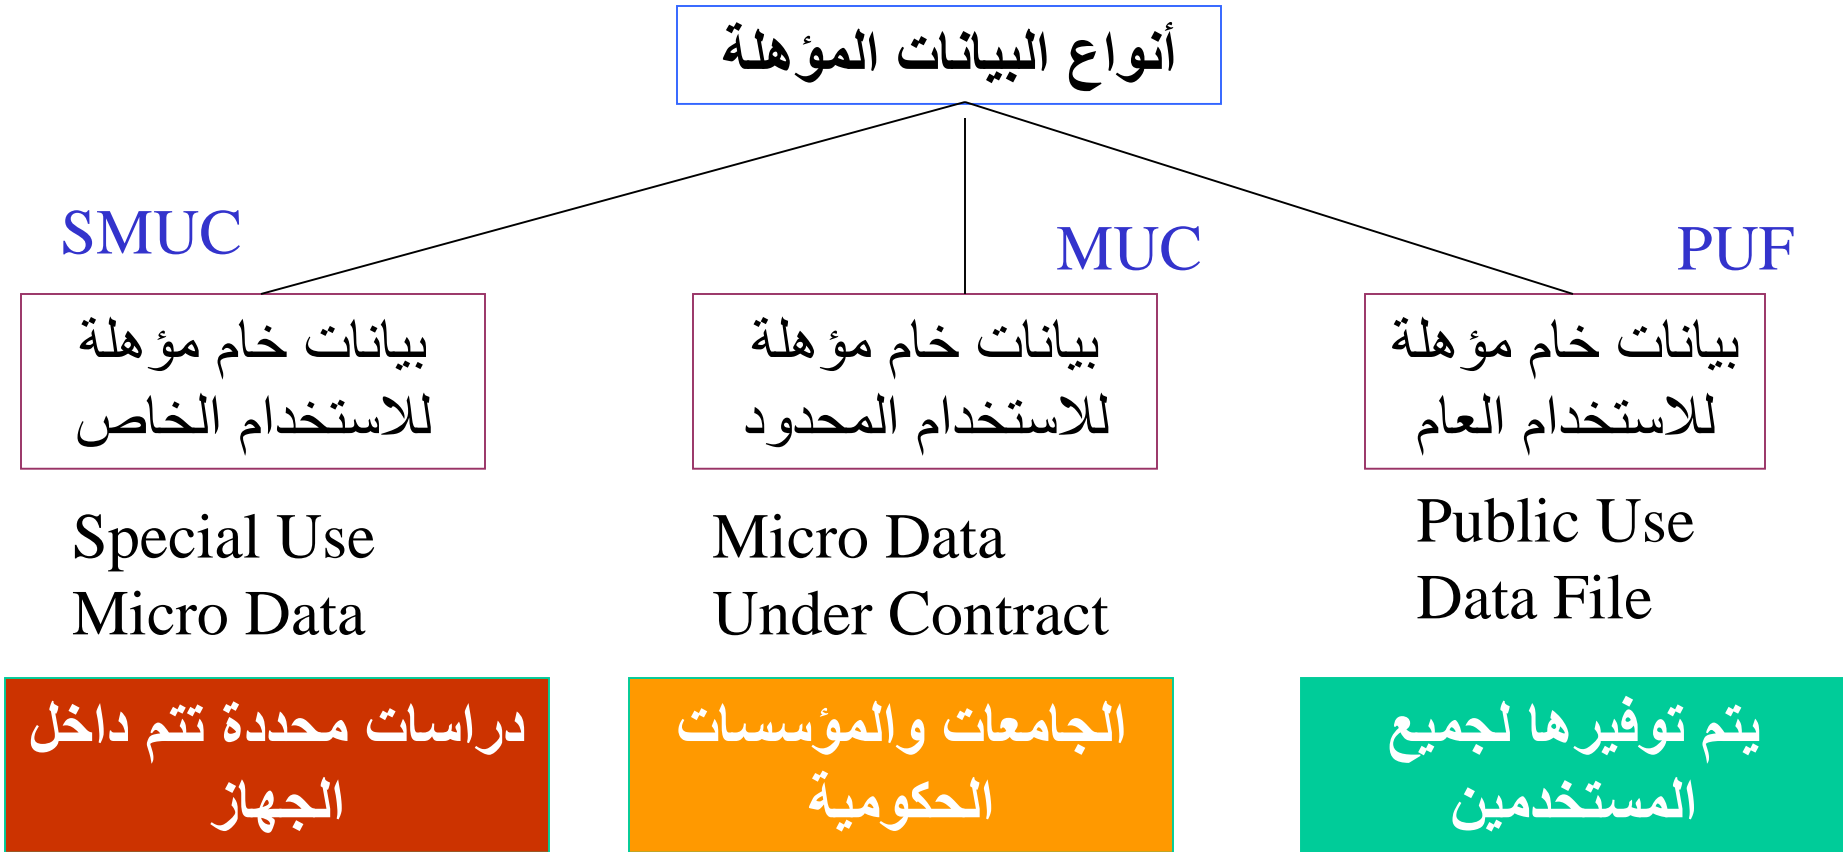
أنواع البيانات المؤهلة

PUF

بيانات خام مؤهلة للاستخدام العام

Public Use Data File

يتم توفيرها لجميع المستخدمين

MUC

بيانات خام مؤهلة للاستخدام المحدود

Micro Data Under Contract

الجامعات والمؤسسات الحكومية

SMUC

بيانات خام مؤهلة للاستخدام الخاص

Special Use Micro Data

دراسات محددة تتم داخل الجهاز